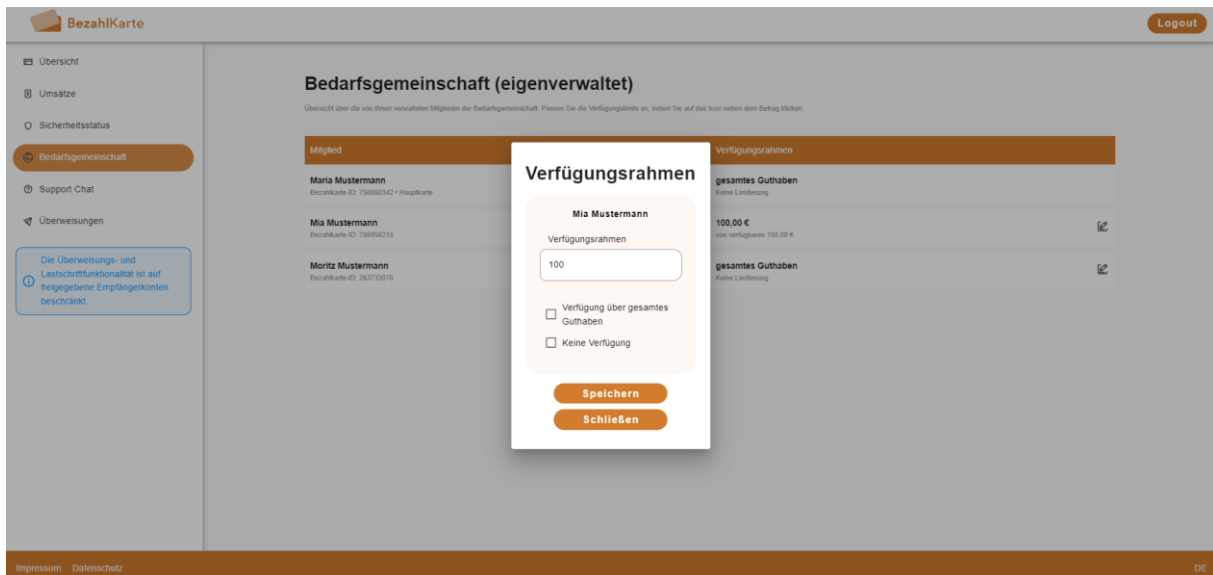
BezahlKarte

Logout

Übersicht

Umsätze

Sicherheitsstatus

Bedarfsgemeinschaft

Support Chat

Überweisungen

Die Überweisungs- und Lastschriftfunktionalität ist auf freigegebene Empfängerkonten beschränkt.

Bedarfsgemeinschaft (eigenverwaltet)

Übersicht über die von Ihnen verwalteten Mitglieder der Bedarfsgemeinschaft. Passen Sie die Verfügungslimits an, indem Sie auf das Icon neben dem Betrag klicken.

| Mitglied | Verfügungsrahmen |
|---|---|
| Maria Mustermann<br>Bezahlkarte-ID: 758860342 • Hauptkarte | gesamtes Guthaben<br>Keine Limitierung |
| Mia Mustermann<br>Bezahlkarte-ID: 786950215 | 100,00 €<br>von verfügbaren 100,00 € |
| Moritz Mustermann<br>Bezahlkarte-ID: 263733076 | gesamtes Guthaben<br>Keine Limitierung |

Verfügungsrahmen

Mia Mustermann

Verfügungsrahmen

100

Verfügung über gesamtes Guthaben

Keine Verfügung

Speichern

Schließen

Impressum Datenschutz

DE